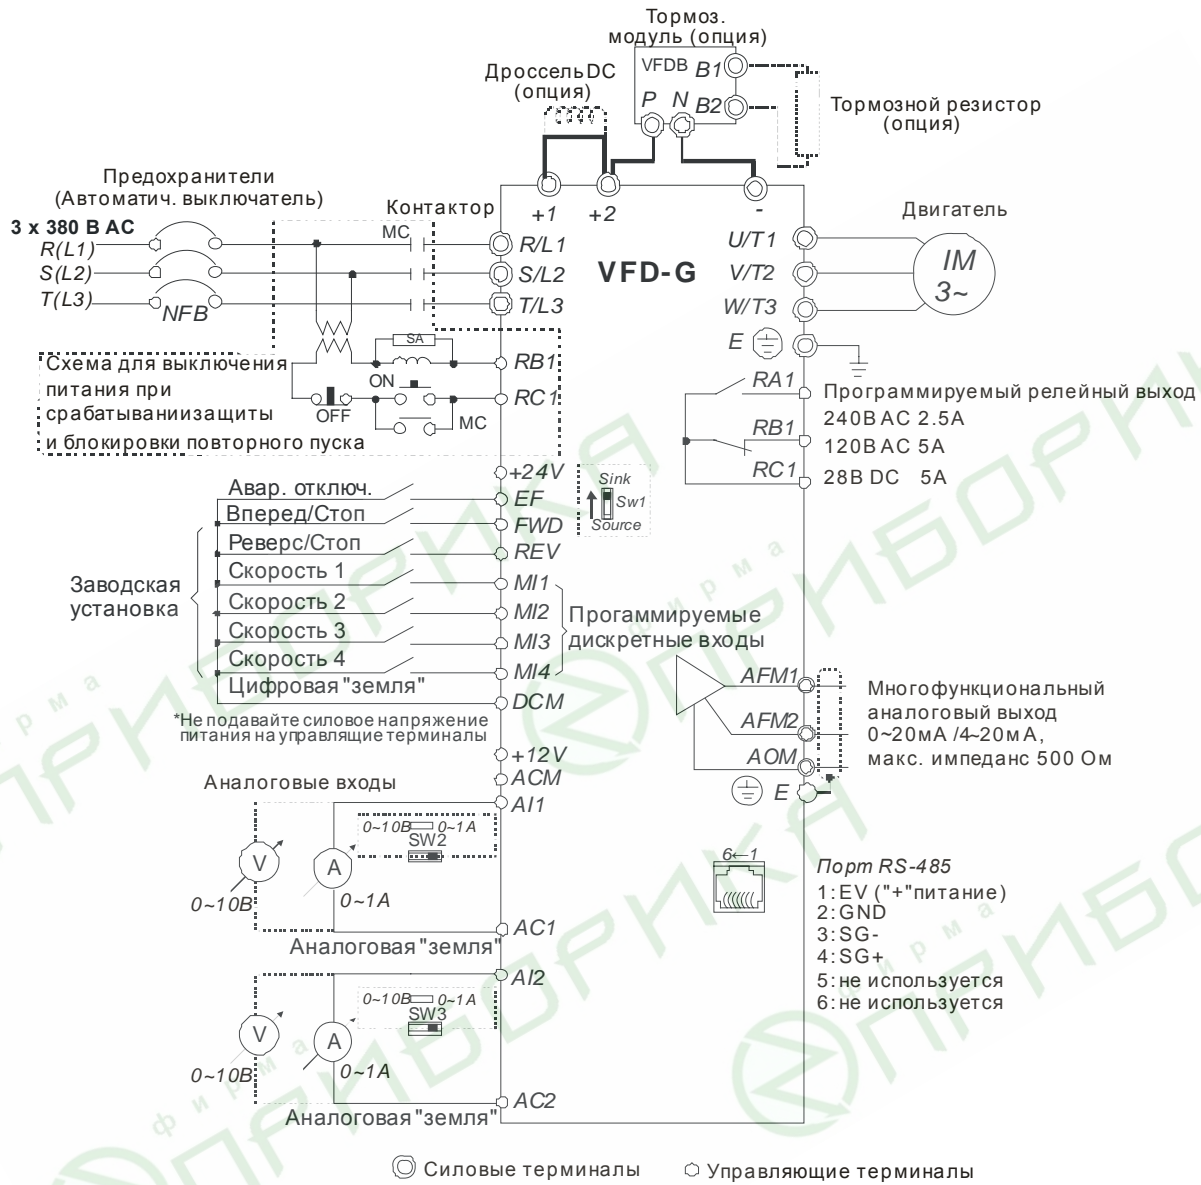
Тормоз. модуль (опция)
VFDB B1
P N B2
Дроссель DC (опция)
Тормозной резистор (опция)
Предохранители (Автоматич. выключатель)
3 x 380 B AC
R(L1)
S(L2)
T(L3)
NFB
Контактор
MC
+1 +2 -
R/L1
S/L2
T/L3
VFD-G
U/T1
V/T2
W/T3
E
Двигатель
IM 3~
SA
RB1
RC1
ON
OFF
MC
Схема для выключения питания при срабатываниизащиты и блокировки повторного пуска
RA1
RB1
RC1
Программируемый релейный выход
240B AC 2.5A
120B AC 5A
28B DC 5A
+24V
Sink
Sw1
Source
Авар. отключ.
EF
Вперед/Стоп
FWD
Реверс/Стоп
REV
Заводская установка
Скорость 1
MI1
Скорость 2
MI2
Скорость 3
MI3
Скорость 4
MI4
Прогаммируемые дискретные входы
Цифровая "земля"
DCM
AFM1
AFM2
AOM
Многофункциональный аналоговый выход 0~20мA /4~20мA, макс. импеданс 500 Ом
*Не подавайте силовое напряжение питания на управляющие терминалы
+12V
ACM
Аналоговые входы
AI1
E
0~10B 0~1A
SW2
V
A
0~10B
0~1A
AC1
Аналоговая "земля"
6←1
Порт RS-485
1: EV ("+"питание)
2: GND
3: SG-
4: SG+
5: не используется
6: не используется
AI2
0~10B 0~1A
SW3
V
A
0~10B
0~1A
AC2
Аналоговая "земля"
Силовые терминалы
Управляющие терминалы